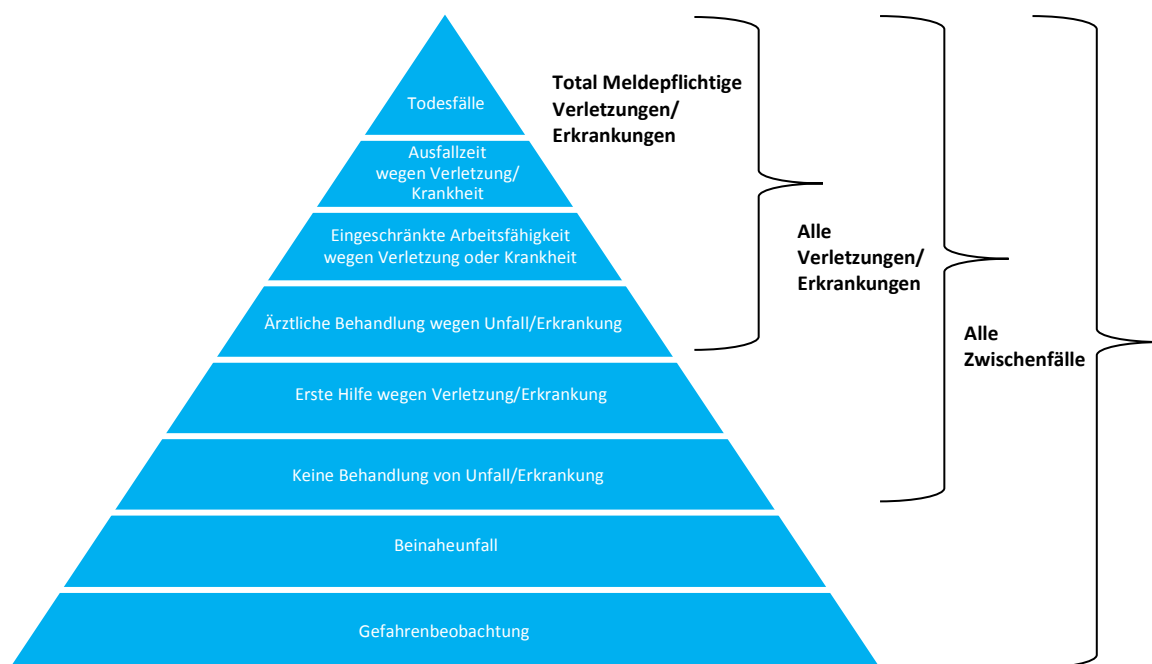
Todesfälle

Ausfallzeit wegen Verletzung/ Krankheit

Eingeschränkte Arbeitsfähigkeit wegen Verletzung oder Krankheit

Ärztliche Behandlung wegen Unfall/Erkrankung

Erste Hilfe wegen Verletzung/Erkrankung

Keine Behandlung von Unfall/Erkrankung

Beinaheunfall

Gefahrenbeobachtung

Total Meldepflichtige Verletzungen/ Erkrankungen

Alle Verletzungen/ Erkrankungen

Alle Zwischenfälle